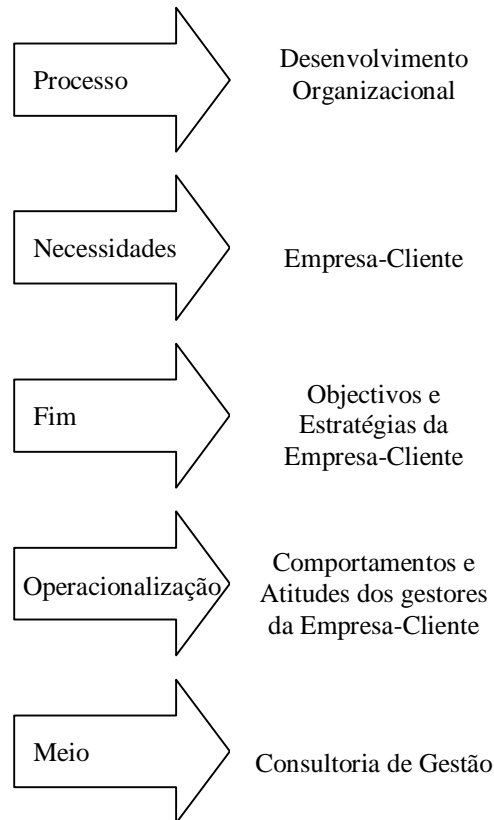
Processo

Desenvolvimento Organizacional

Necessidades

Empresa-Cliente

Fim

Objectivos e Estratégias da Empresa-Cliente

Operacionalização

Comportamentos e Atitudes dos gestores da Empresa-Cliente

Meio

Consultoria de Gestão